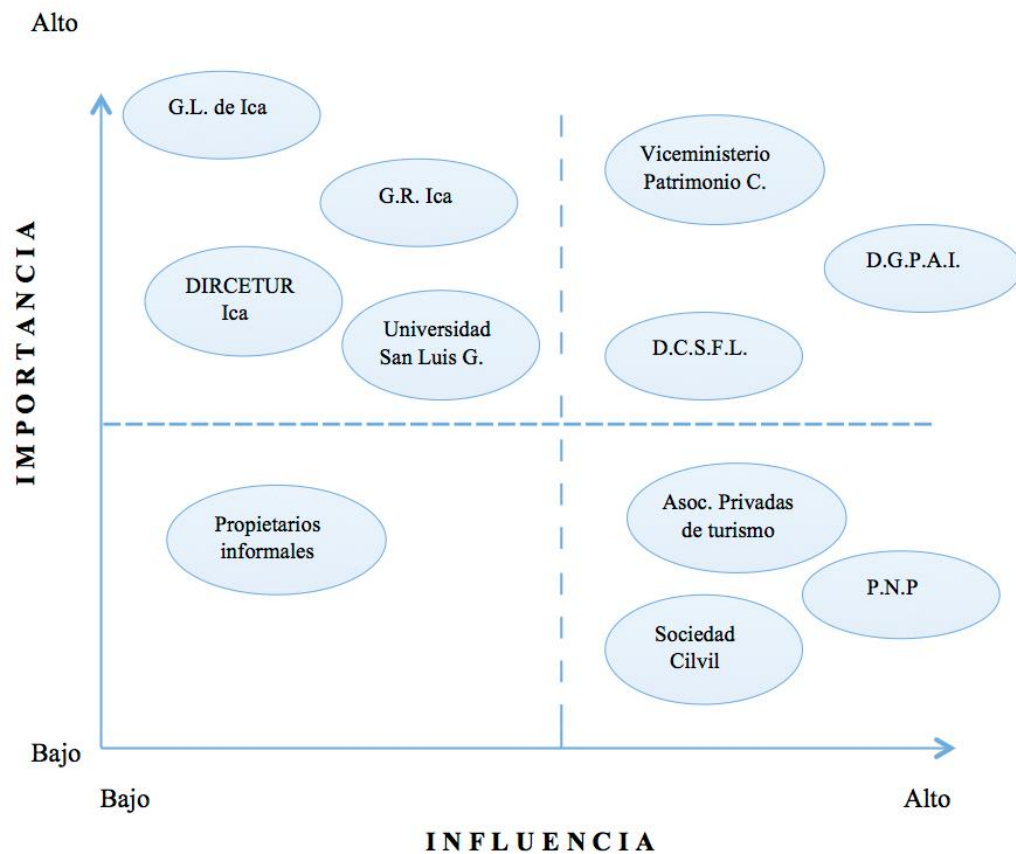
Alto

IMPORTANCIA

G.L. de Ica

G.R. Ica

DIRCETUR Ica

Universidad San Luis G.

Viceministerio Patrimonio C.

D.G.P.A.I.

D.C.S.F.L.

Propietarios informales

Asoc. Privadas de turismo

P.N.P

Sociedad Cilvil

Bajo

Bajo

Alto

INFLUENCIA